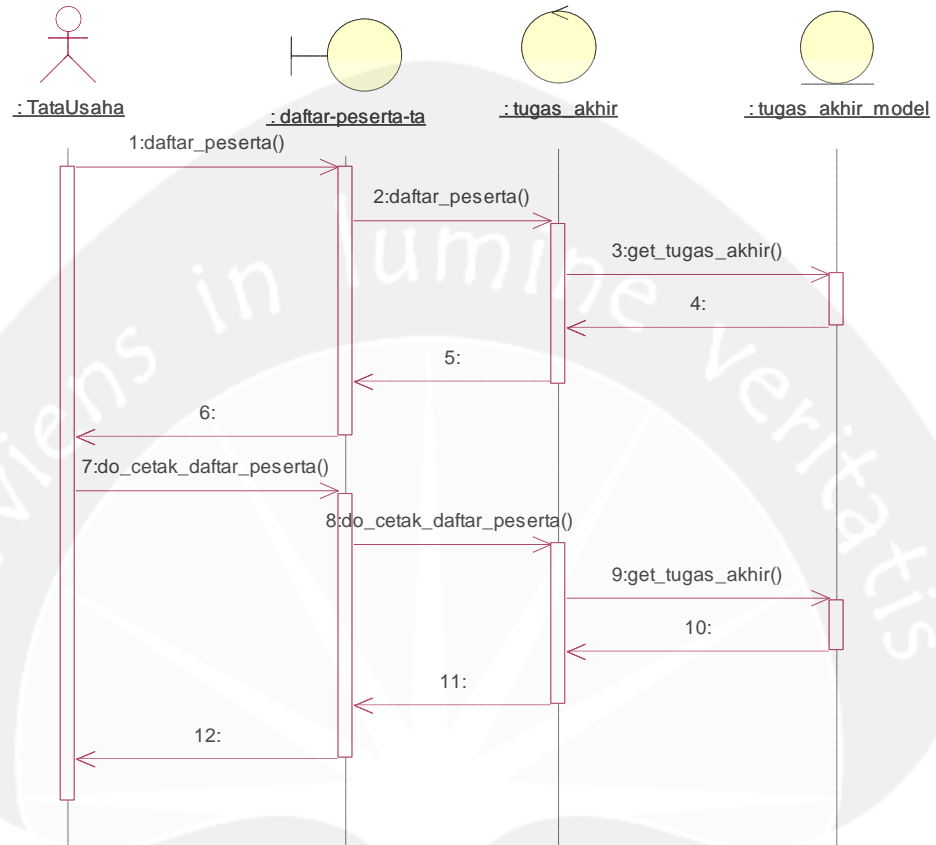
: TataUsaha

: daftar-peserta-ta

: tugas_akhir

: tugas_akhir_model

1:daftar_peserta()

2:daftar_peserta()

3:get_tugas_akhir()

4:

5:

6:

7:do_cetak_daftar_peserta()

8:do_cetak_daftar_peserta()

9:get_tugas_akhir()

10:

11:

12:

viens in lumine veritatis